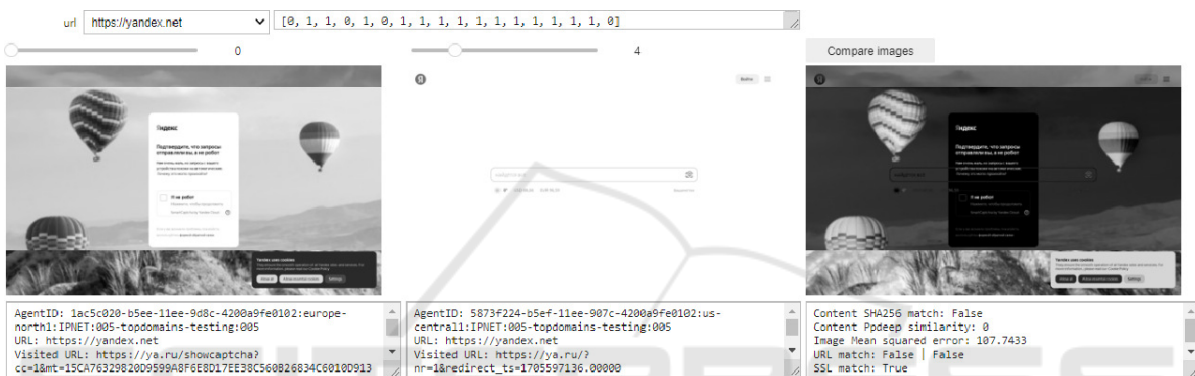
url https://yandex.net [0, 1, 1, 0, 1, 0, 1, 1, 1, 1, 1, 1, 1, 1, 1, 1, 1, 0]

0

4

Compare images

Яндекс

Подтвердите, что запросы отправляли вы, а не робот

Я не робот

AgentID: 1ac5c020-b5ee-11ee-9d8c-4200a9fe0102:europe-north1:IPNET:005-topdomains-testing:005
URL: https://yandex.net
Visited URL: https://ya.ru/showcaptcha?cc=1&mt=15CA76329820D9599A8F6E8D17EE38C560B26834C6010D913

AgentID: 5873f224-b5ef-11ee-907c-4200a9fe0102:us-central1:IPNET:005-topdomains-testing:005
URL: https://yandex.net
Visited URL: https://ya.ru/?nr=1&redirect_ts=1705597136.00000

Content SHA256 match: False
Content Ppdeep similarity: 0
Image Mean squared error: 107.7433
URL match: False | False
SSL match: True